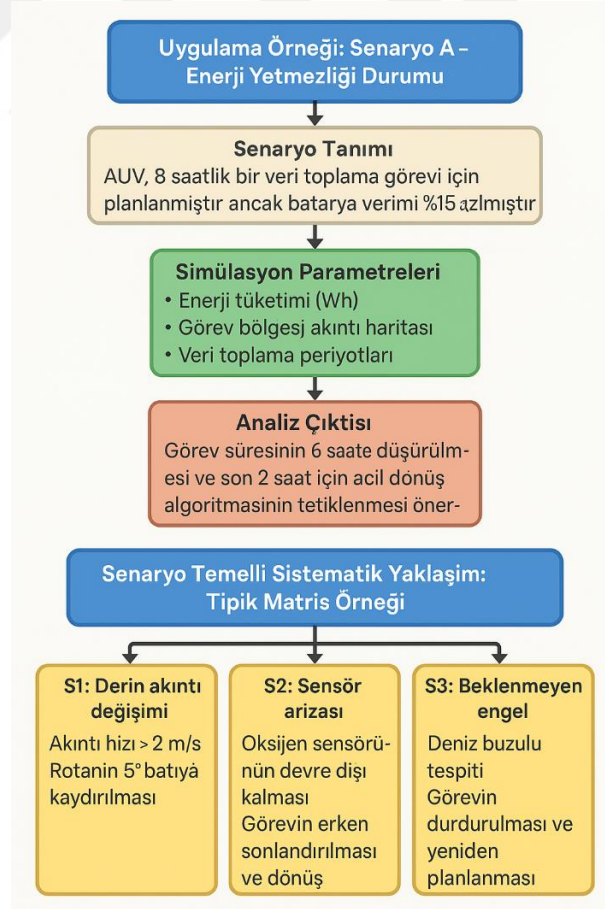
Uygulama Örneği: Senaryo A – Enerji Yetmezliği Durumu

Senaryo Tanımı
AUV, 8 saatlik bir veri toplama görevi için planlanmıştır ancak batarya verimi %15 ązlmıştır

Simülasyon Parametreleri
• Enerji tüketimi (Wh)
• Görev bölgesj akıntı haritası
• Veri toplama periyotları

Analiz Çıktısı
Görev süresinin 6 saate düşürülmesi ve son 2 saat için acil dönüş algoritmasinin tetiklenmesi öner-

Senaryo Temelli Sistematik Yaklaşım: Tipik Matris Örneği

S1: Derin akıntı değişimi
Akıntı hızı > 2 m/s
Rotanin 5° batıyà kaydırılması

S2: Sensör arizası
Oksijen sensörünün devre dışı kalması
Görevin erken sonlandırılması ve dönüş

S3: Beklenmeyen engel
Deniz buzulu tespiti
Görevin durdurulması ve yeniden planlanması